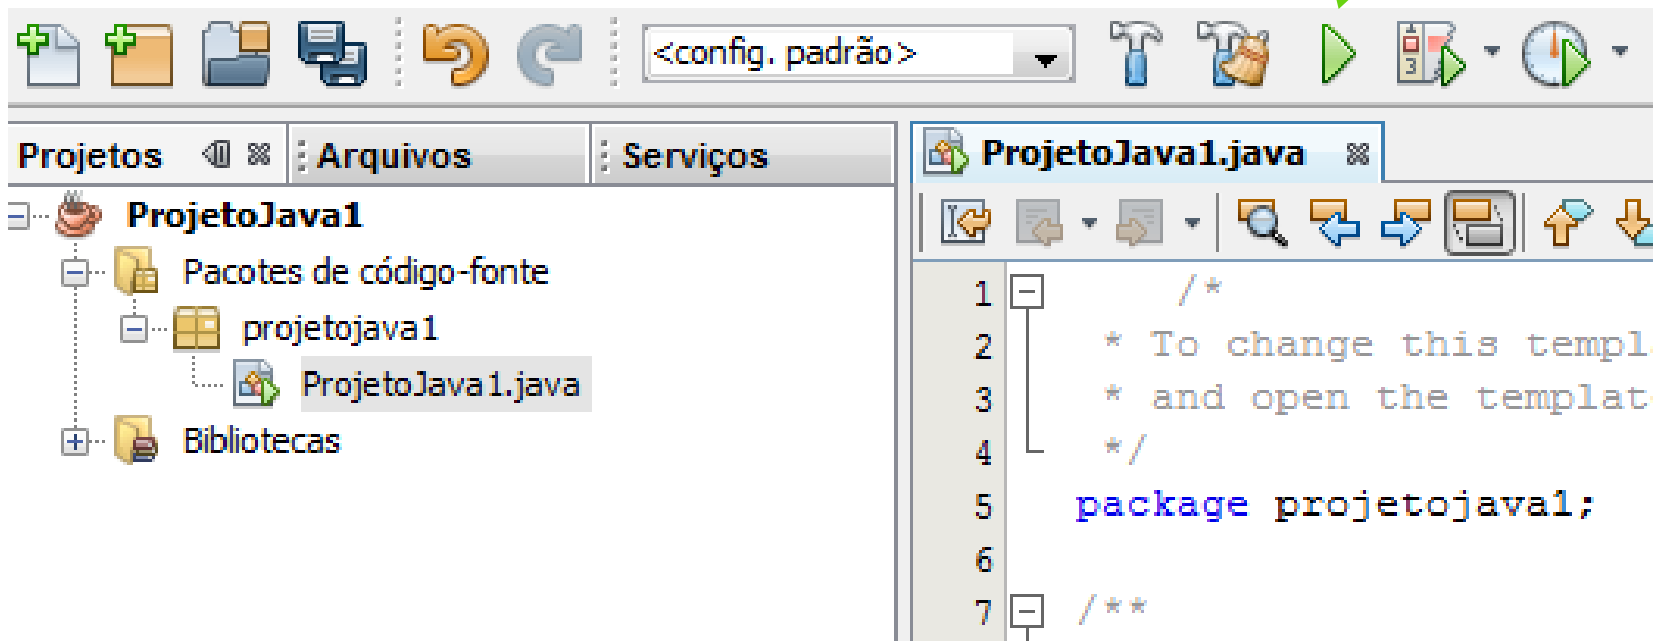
<config. padrão>

Projetos

Arquivos

Serviços

ProjetoJava1

Pacotes de código-fonte

projetojava1

ProjetoJava1.java

Bibliotecas

ProjetoJava1.java

1 /*
2 * To change this templ
3 * and open the templat
4 */
5 package projetojava1;
6
7 /**